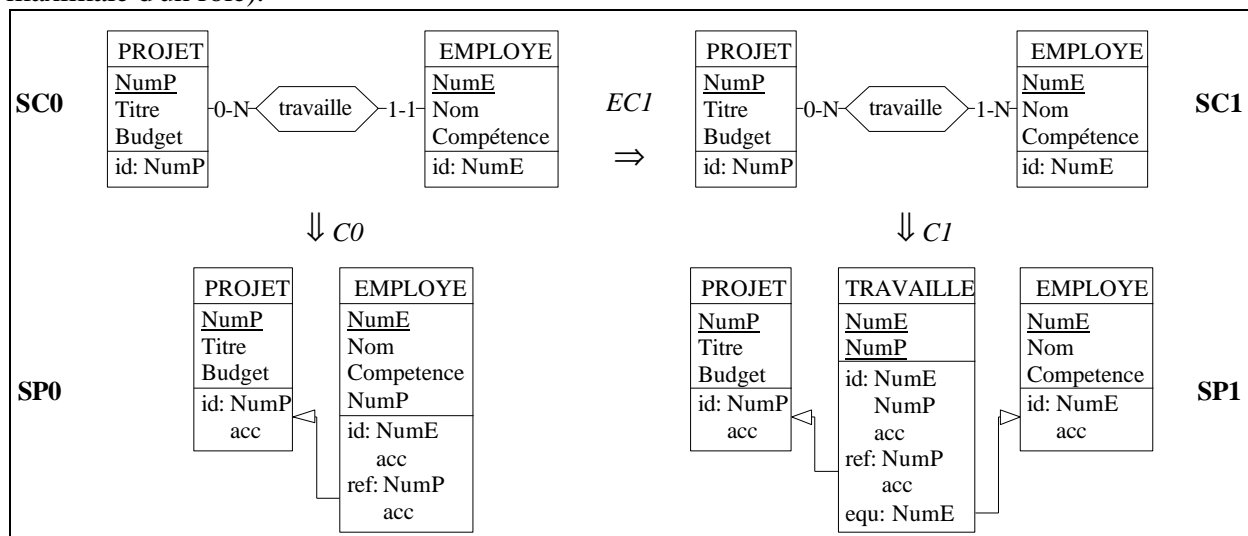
maximale d'un rôle).

SC0

PROJET
NumP
Titre
Budget
id: NumP

0-N travaille 1-1

EMPLOYE
NumE
Nom
Compétence
id: NumE

EC1
⇒

PROJET
NumP
Titre
Budget
id: NumP

0-N travaille 1-N

EMPLOYE
NumE
Nom
Compétence
id: NumE

SC1

⇓ C0

⇓ C1

SP0

PROJET
NumP
Titre
Budget
id: NumP
acc

EMPLOYE
NumE
Nom
Competence
NumP
id: NumE
acc
ref: NumP
acc

PROJET
NumP
Titre
Budget
id: NumP
acc

TRAVAILLE
NumE
NumP
id: NumE
NumP
acc
ref: NumP
acc
equ: NumE

EMPLOYE
NumE
Nom
Competence
id: NumE
acc

SP1